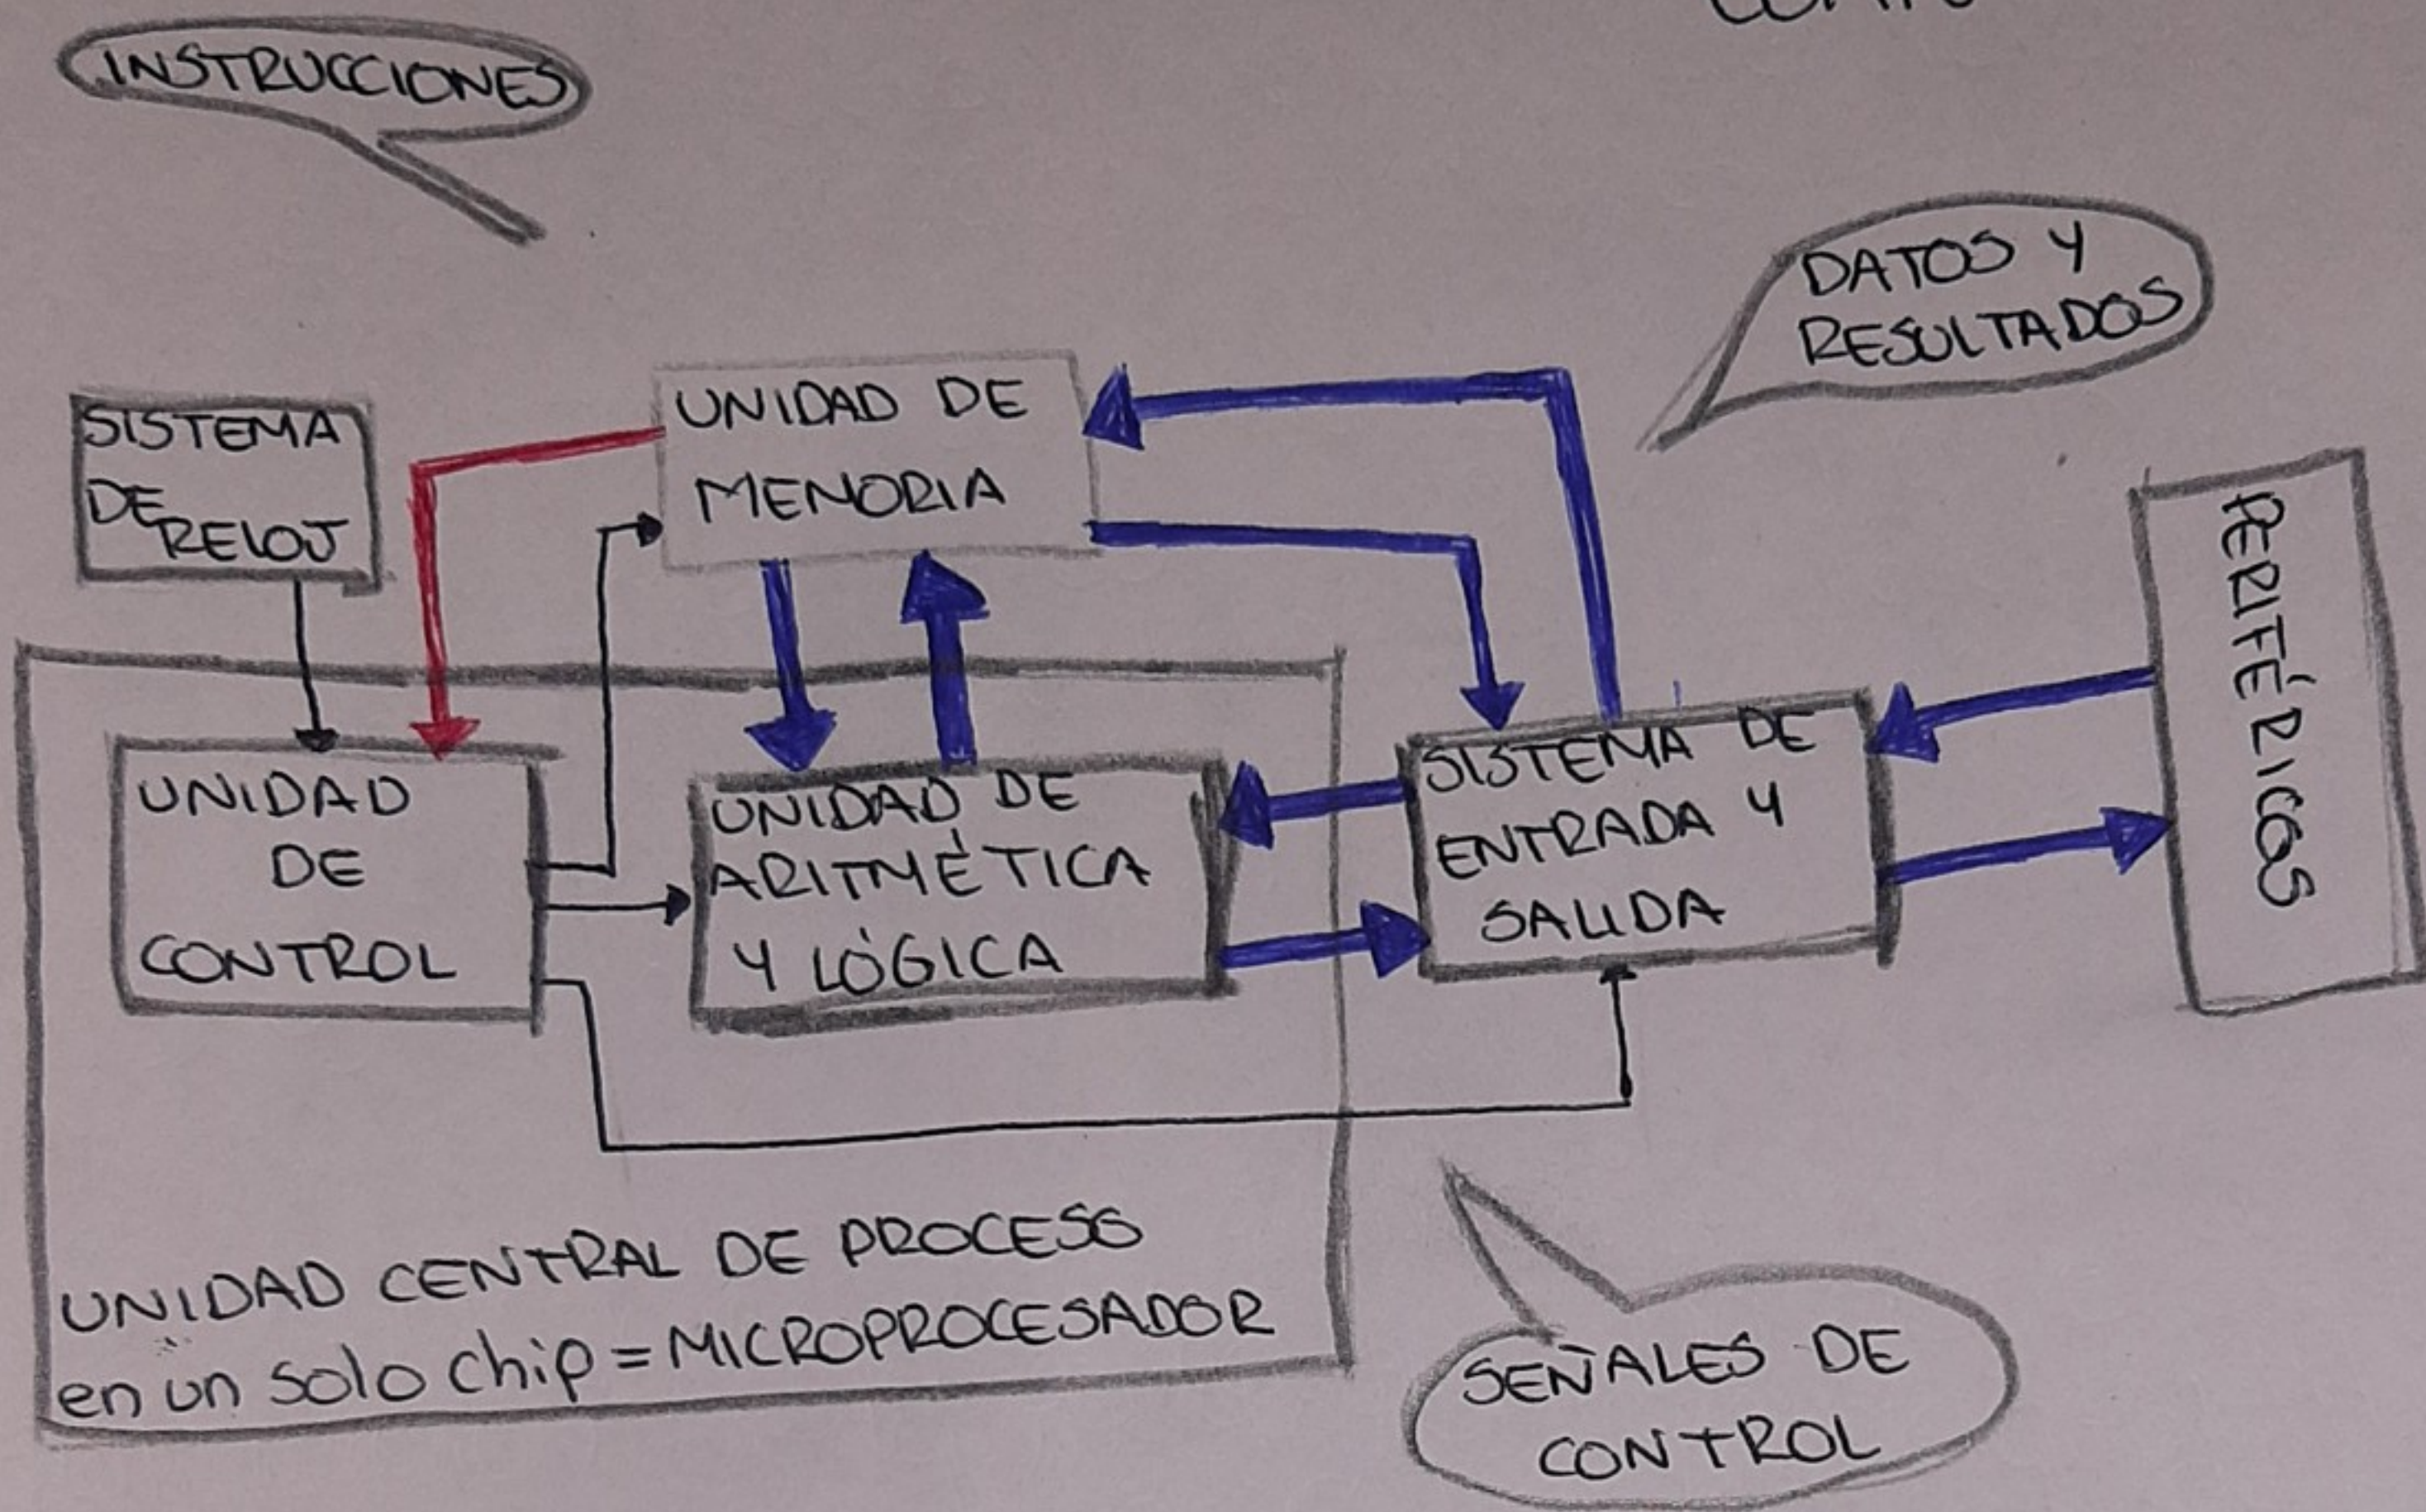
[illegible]

INSTRUCCIONES

DATOS Y RESULTADOS

SISTEMA DE RELOJ

UNIDAD DE MENORIA

PERIFÉRICOS

UNIDAD DE CONTROL

UNIDAD DE ARITMÉTICA Y LÓGICA

SISTEMA DE ENTRADA Y SALIDA

UNIDAD CENTRAL DE PROCESS
en un solo chip = MICROPROCESADOR

SEÑALES DE CONTROL